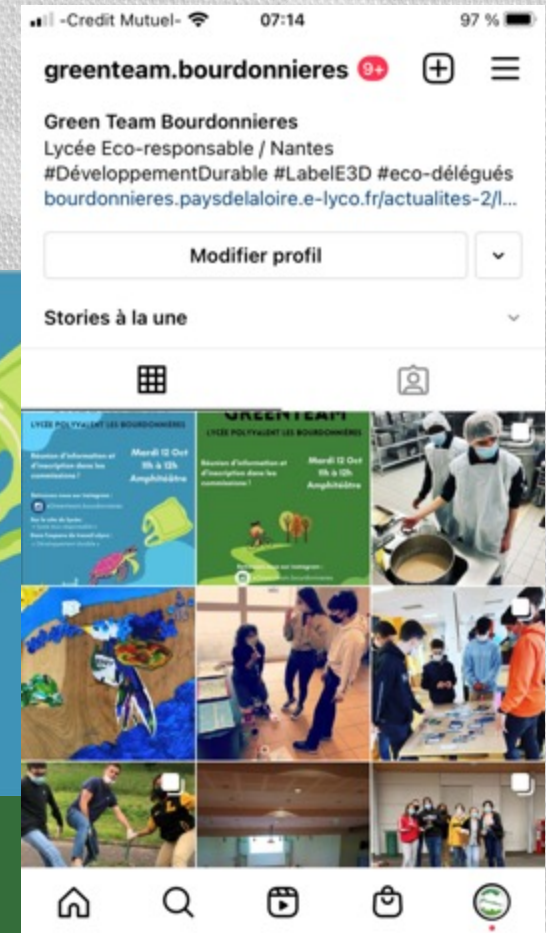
-Credit Mutuel- 07:14 97 %

greenteam.bourdonnieres 9+

Green Team Bourdonnieres
Lycée Eco-responsable / Nantes
#DéveloppementDurable #LabelE3D #eco-délégués
bourdonnieres.paysdelaloire.e-lyco.fr/actualites-2/l...

Modifier profil

Stories à la une

LYCÉE POLYVALENT LES BOURDONNIÈRES
Réunion d'information et d'inscription dans les commissions !
Mardi 12 Oct
11h à 12h
Amphithéâtre
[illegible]

GREENTEAM
LYCÉE POLYVALENT LES BOURDONNIÈRES
Réunion d'information et d'inscription dans les commissions !
Mardi 12 Oct
11h à 12h
Amphithéâtre
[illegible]